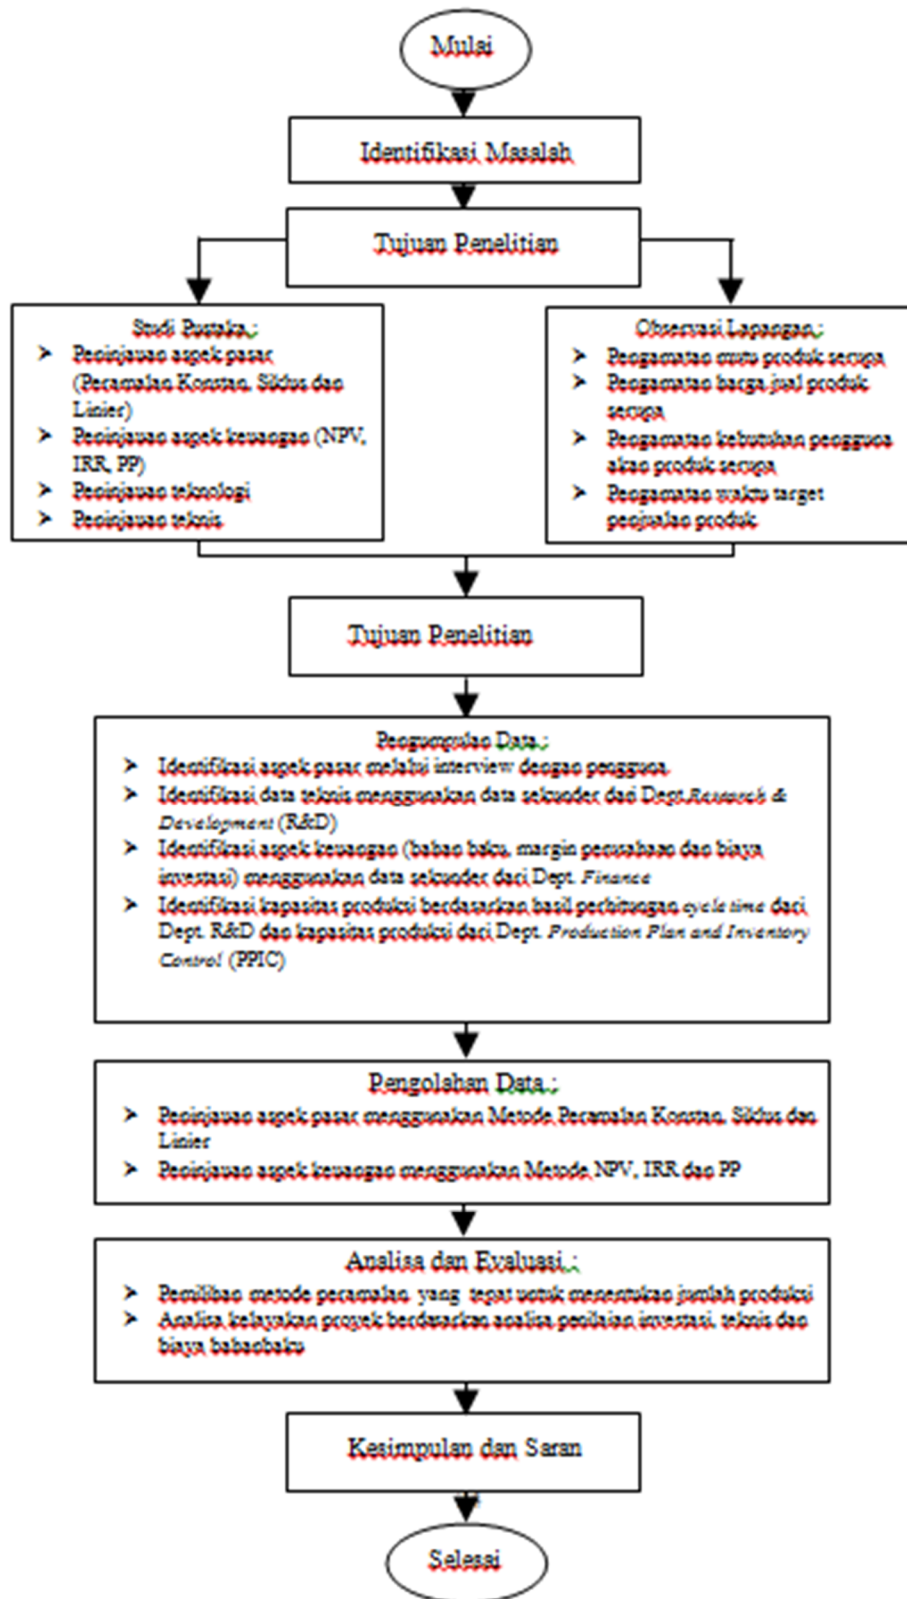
Mulai

Identifikasi Masalah

Tujuan Penelitian

Studi Pustaka :
➤ Peninjauan aspek pasar (Peramalan Konstan, Siklus dan Linier)
➤ Peninjauan aspek keuangan (NPV, IRR, PP)
➤ Peninjauan teknologi
➤ Peninjauan teknis

Observasi Lapangan :
➤ Pengamatan mutu produk sercupa
➤ Pengamatan harga jual produk sercupa
➤ Pengamatan kebutuhan pengguna akan produk sercupa
➤ Pengamatan waktu target penjualan produk

Tujuan Penelitian

Pengumpulan Data :
➤ Identifikasi aspek pasar melalui interview dengan pengguna
➤ Identifikasi data teknis menggunakan data sekunder dari Dept.*Research & Development* (R&D)
➤ Identifikasi aspek keuangan (bahan baku, margin perusahaan dan biaya investasi) menggunakan data sekunder dari Dept. *Finance*
➤ Identifikasi kapasitas produksi berdasarkan hasil perhitungan *cycle time* dari Dept. R&D dan kapasitas produksi dari Dept. *Production Plan and Inventory Control* (PPIC)

Pengolahan Data :
➤ Peninjauan aspek pasar menggunakan Metode Peramalan Konstan, Siklus dan Linier
➤ Peninjauan aspek keuangan menggunakan Metode NPV, IRR dan PP

Analisa dan Evaluasi :
➤ Pemilihan metode peramalan yang tepat untuk menentukan jumlah produksi
➤ Analisa kelayakan proyek berdasarkan analisa penilaian investasi, teknis dan biaya bahanbaku

Kesimpulan dan Saran

Selesai